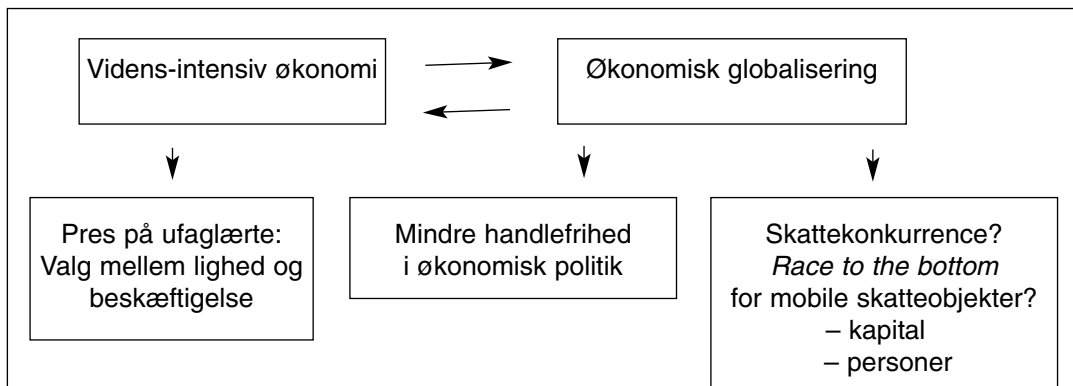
Videns-intensiv økonomi

Økonomisk globalisering

Pres på ufaglærte: Valg mellem lighed og beskæftigelse

Mindre handlefrihed i økonomisk politik

Skattekonkurrence? *Race to the bottom* for mobile skatteobjekter?
– kapital
– personer